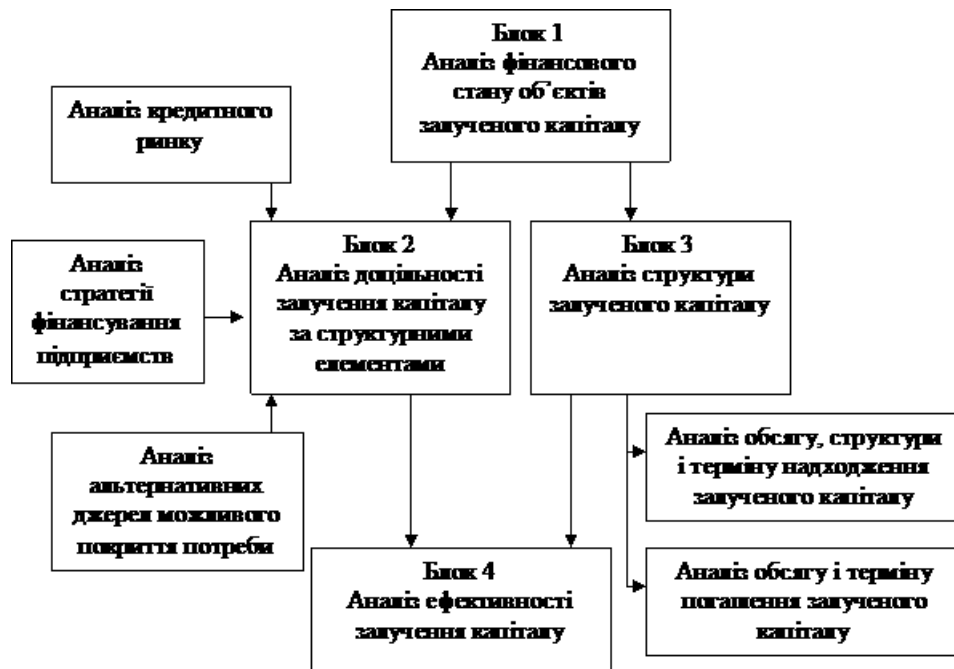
Блок 1
Аналіз фінансового стану об'єктів залученого капіталу

Аналіз кредитного ринку

Аналіз стратегії фінансування підприємств

Блок 2
Аналіз доцільності залучення капіталу за структурними елементами

Блок 3
Аналіз структури залученого капіталу

Аналіз обсягу, структури і терміну надходження залученого капіталу

Аналіз альтернативних джерел можливого покриття потреби

Блок 4
Аналіз ефективності залучення капіталу

Аналіз обсягу і терміну погашення залученого капіталу